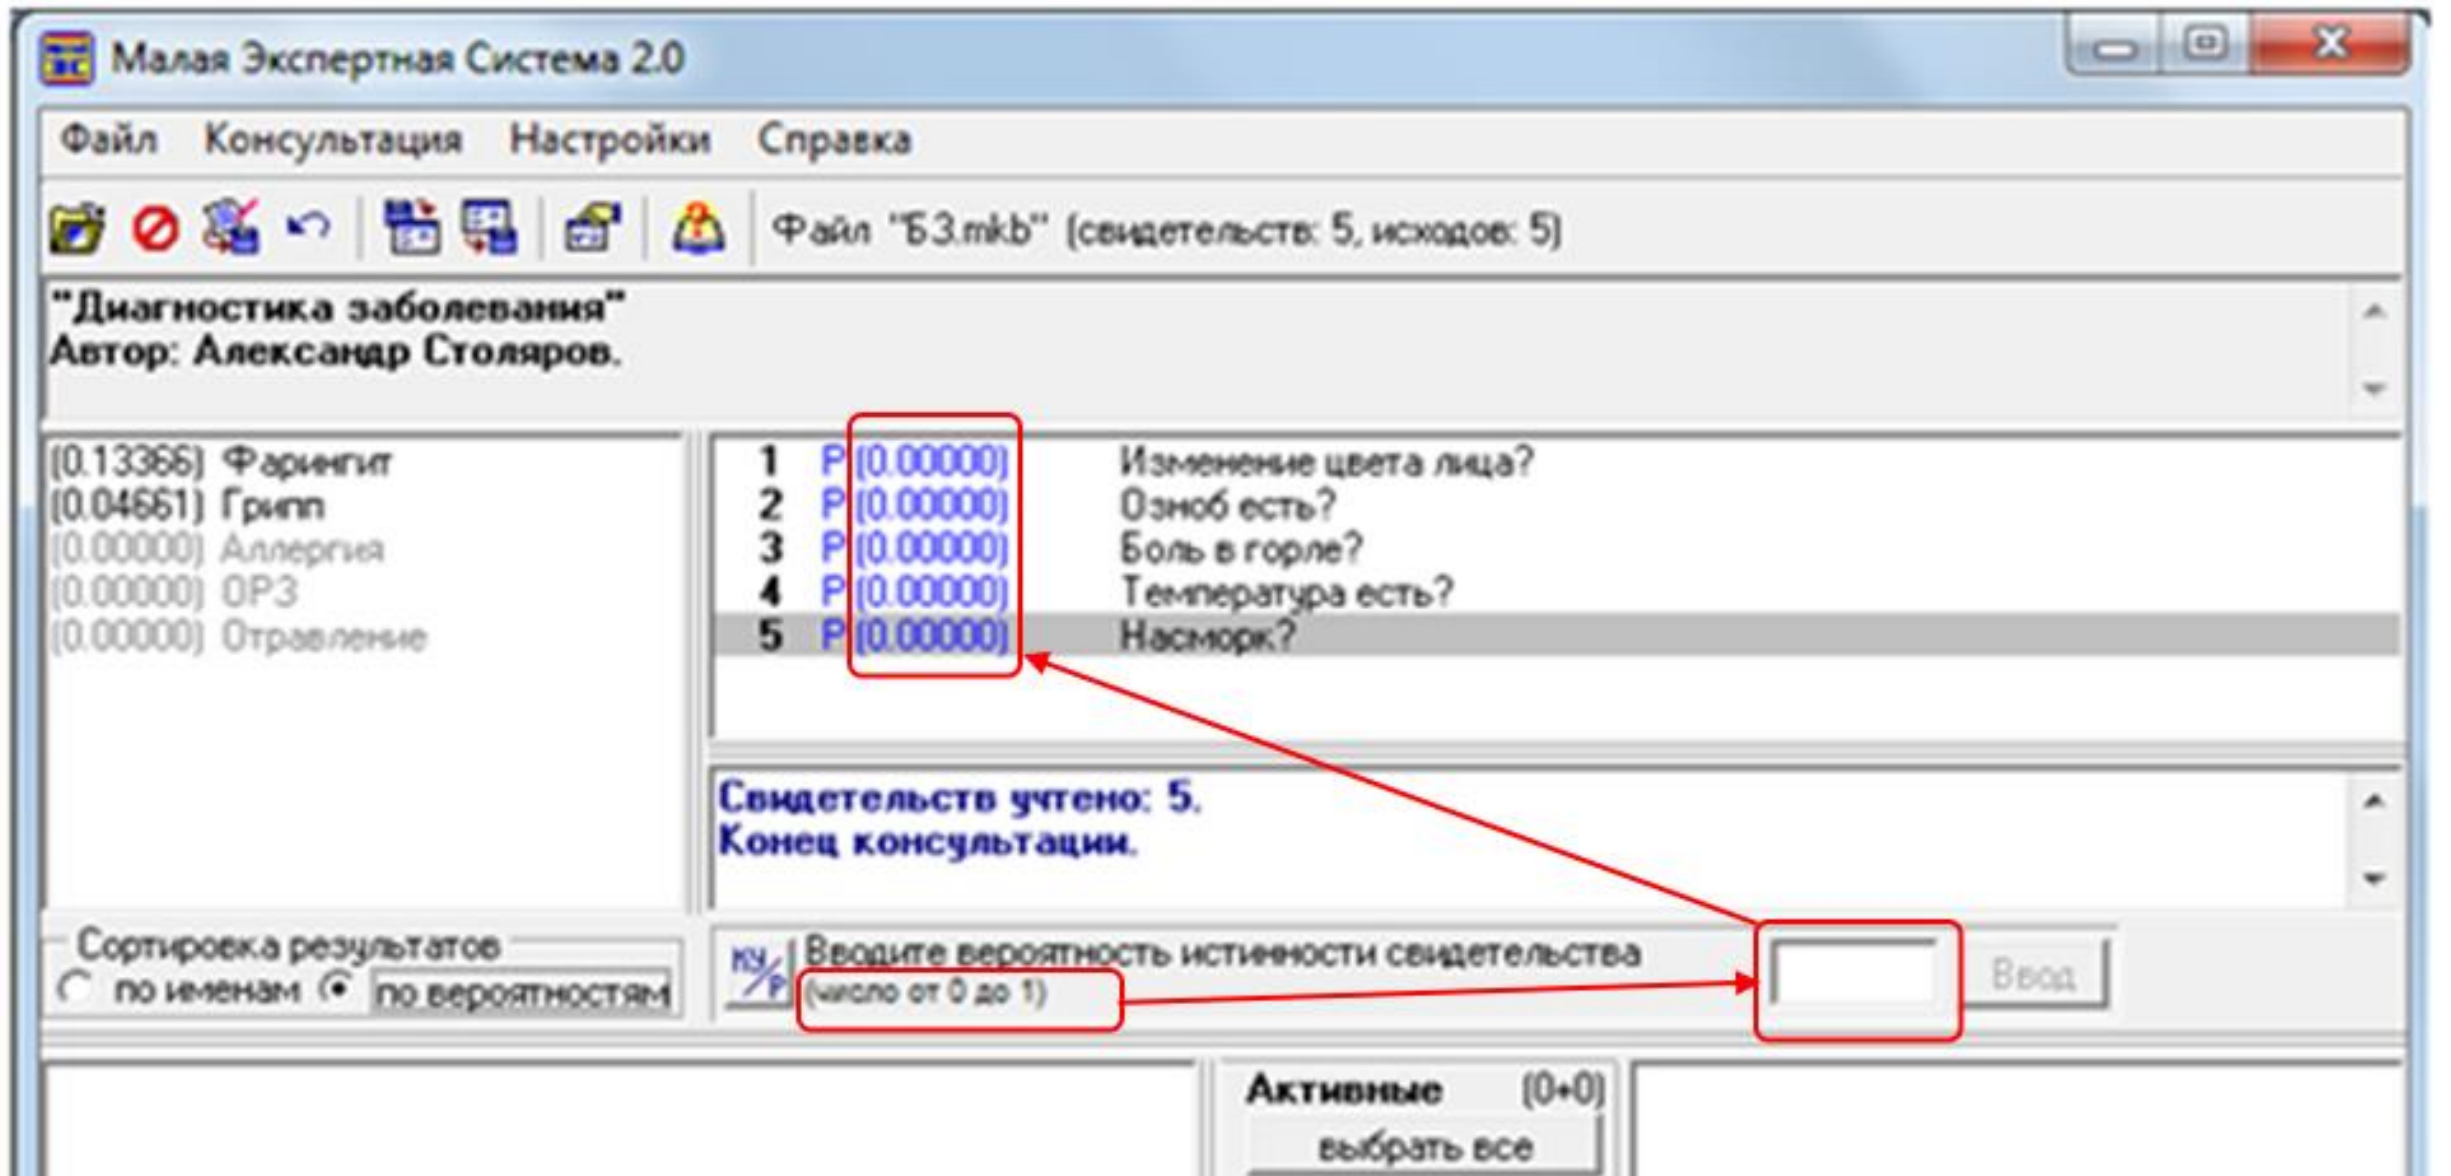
Малая Экспертная Система 2.0

Файл Консультация Настройки Справка

Файл "Б3.mkb" (свидетельств: 5, исходов: 5)

"Диагностика заболевания"
Автор: Александр Столяров.

(0.13366) Фарингит
(0.04661) Грипп
(0.00000) Аллергия
(0.00000) ОРЗ
(0.00000) Отравление

1 P (0.00000) Изменение цвета лица?
2 P (0.00000) Озноб есть?
3 P (0.00000) Боль в горле?
4 P (0.00000) Температура есть?
5 P (0.00000) Насморк?

Свидетельств учтено: 5.
Конец консультации.

Сортировка результатов
по именам по вероятностям

KY/P Вводите вероятность истинности свидетельства
(число от 0 до 1)

Ввод

Активные (0+0)
выбрать все